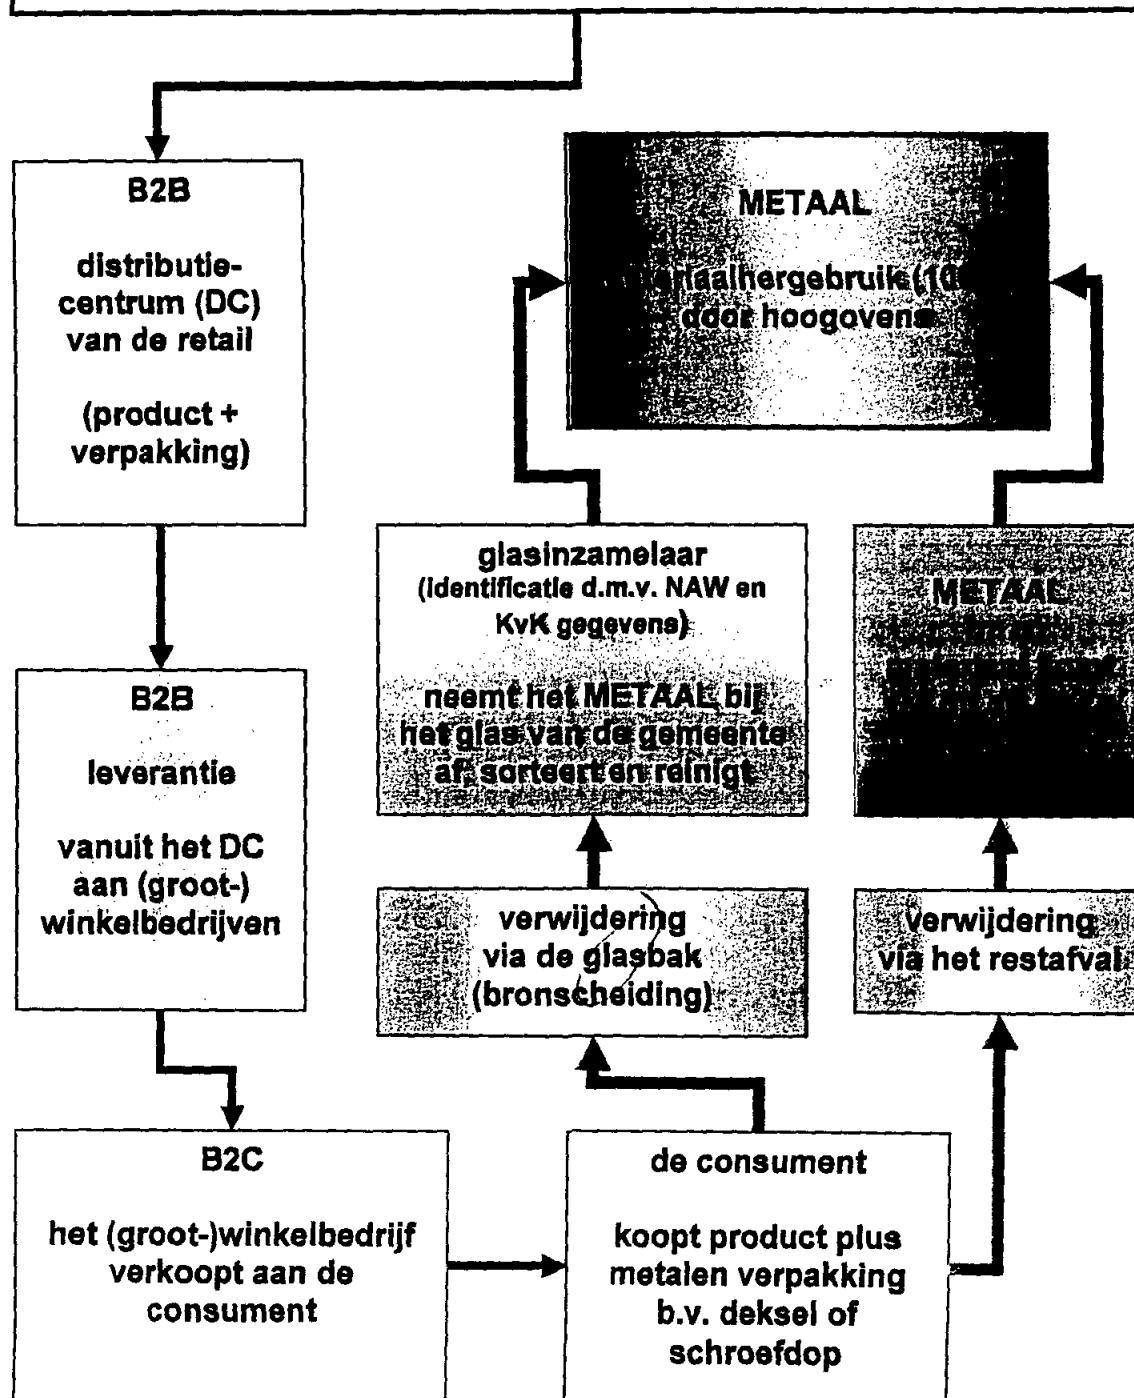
B2B

distributie-centrum (DC) van de retail

(product + verpakking)

B2B

leverantie

vanuit het DC aan (groot-) winkelbedrijven

B2C

het (groot-)winkelbedrijf verkoopt aan de consument

METAAL

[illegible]aalhergebruik (10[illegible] door hoogovens

glasinzamelaar (identificatie d.m.v. NAW en KvK gegevens)

neemt het METAAL bij het glas van de gemeente af, sorteert en reinigt

METAAL

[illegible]

verwijdering via de glasbak (bronscheiding)

verwijdering via het restafval

de consument

koopt product plus metalen verpakking b.v. deksel of schroefdop